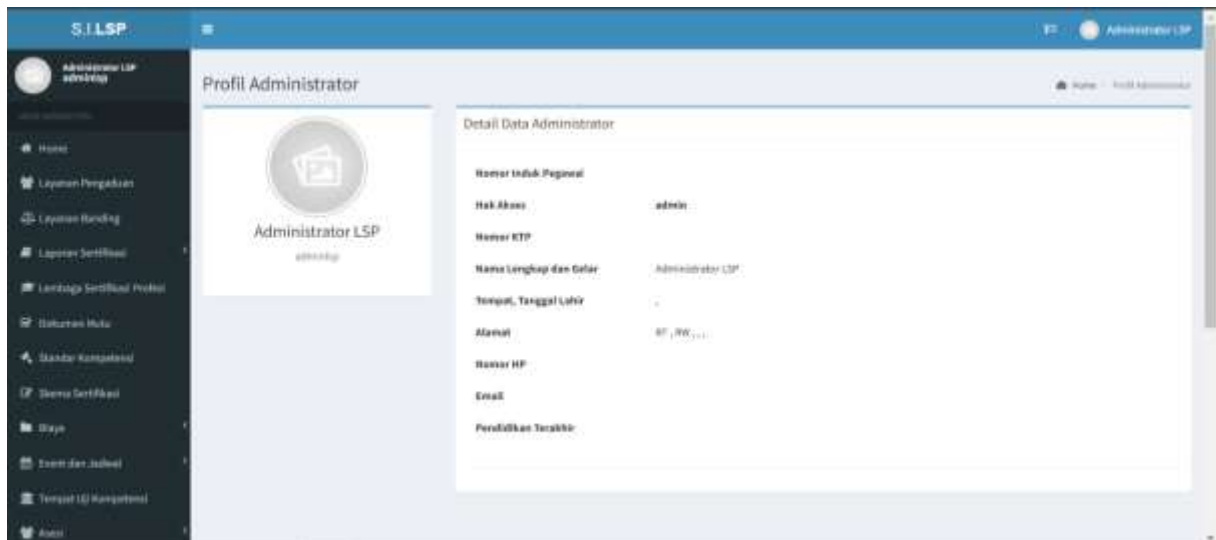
S.I.LSP

Administrator LSP
adminlsp

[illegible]

Home

Layanan Pengaduan

Layanan Banding

Laporan Sertifikasi

Lembaga Sertifikasi Profesi

Dokumen Mutu

Standar Kompetensi

Skema Sertifikasi

Biaya

Event dan Jadwal

Tempat Uji Kompetensi

Asesi

Administrator LSP

Profil Administrator

Home > Profil Administrator

Administrator LSP
adminlsp

Detail Data Administrator

| | |
|---|---|
| Nomor Induk Pegawai | |
| Hak Akses | admin |
| Nomor KTP | |
| Nama Lengkap dan Gelar | Administrator LSP |
| Tempat, Tanggal Lahir | , |
| Alamat | RT , RW , , , |
| Nomor HP | |
| Email | |
| Pendidikan Terakhir | |